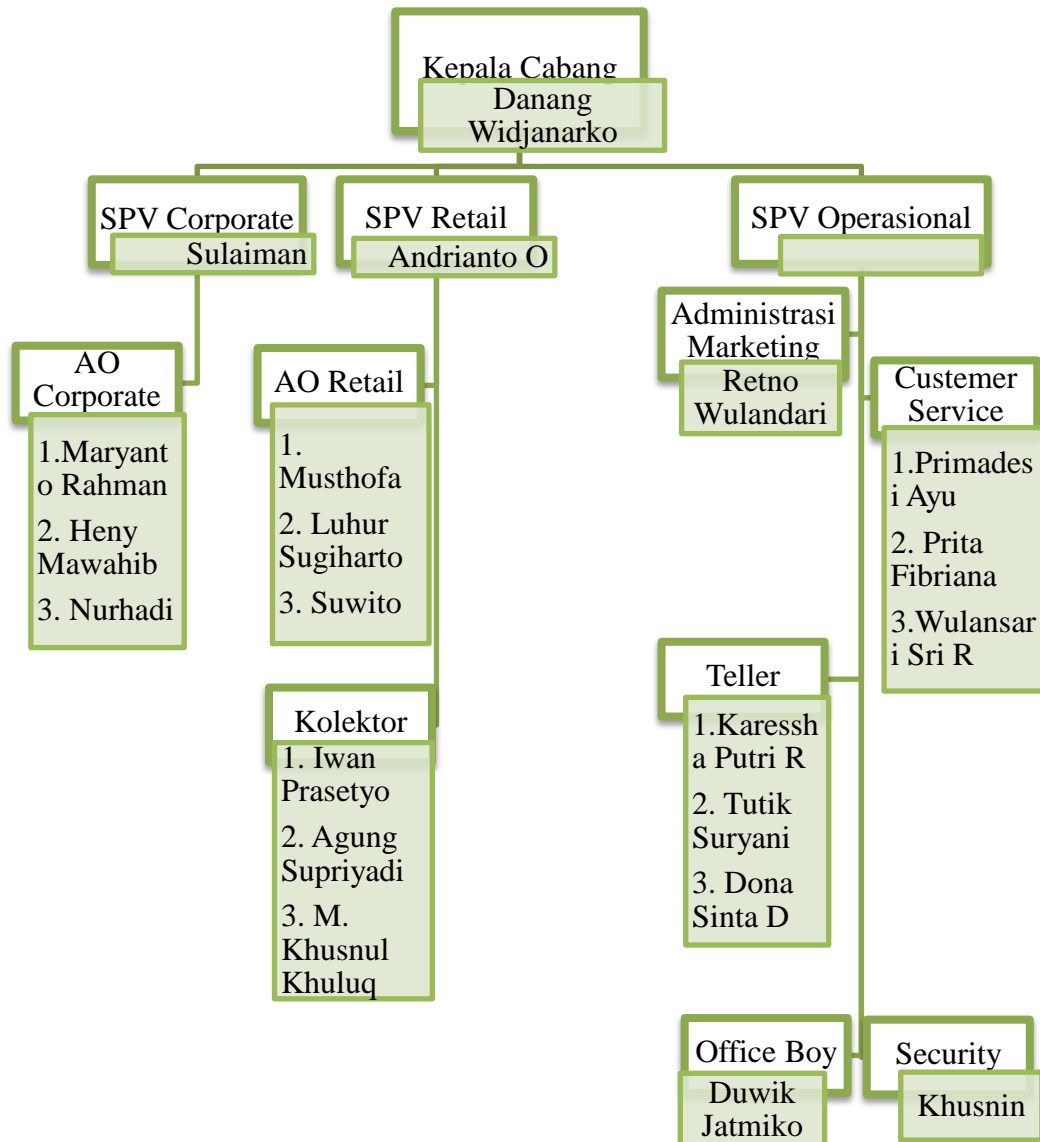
Kepala Cabang
Danang Widjanarko

SPV Corporate
Sulaiman

SPV Retail
Andrianto O

SPV Operasional

AO Corporate
1.Maryanto Rahman
2. Heny Mawahib
3. Nurhadi

AO Retail
1. Musthofa
2. Luhur Sugiharto
3. Suwito

Kolektor
1. Iwan Prasetyo
2. Agung Supriyadi
3. M. Khusnul Khuluq

Administrasi Marketing
Retno Wulandari

Custemer Service
1.Primadesi Ayu
2. Prita Fibriana
3.Wulansari Sri R

Teller
1.Karessha Putri R
2. Tutik Suryani
3. Dona Sinta D

Office Boy
Duwik Jatmiko

Security
Khusnin